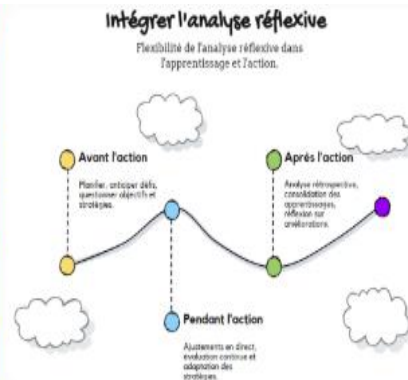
Intégrer l'analyse réflexive

Flexibilité de l'analyse réflexive dans l'apprentissage et l'action.

Avant l'action

Planifier, anticiper défis, questionner objectifs et stratégies.

Après l'action

Analyse rétrospective, consolidation des apprentissages, réflexion sur améliorations.

Pendant l'action

Ajustements en direct, évaluation continue et adaptation des stratégies.